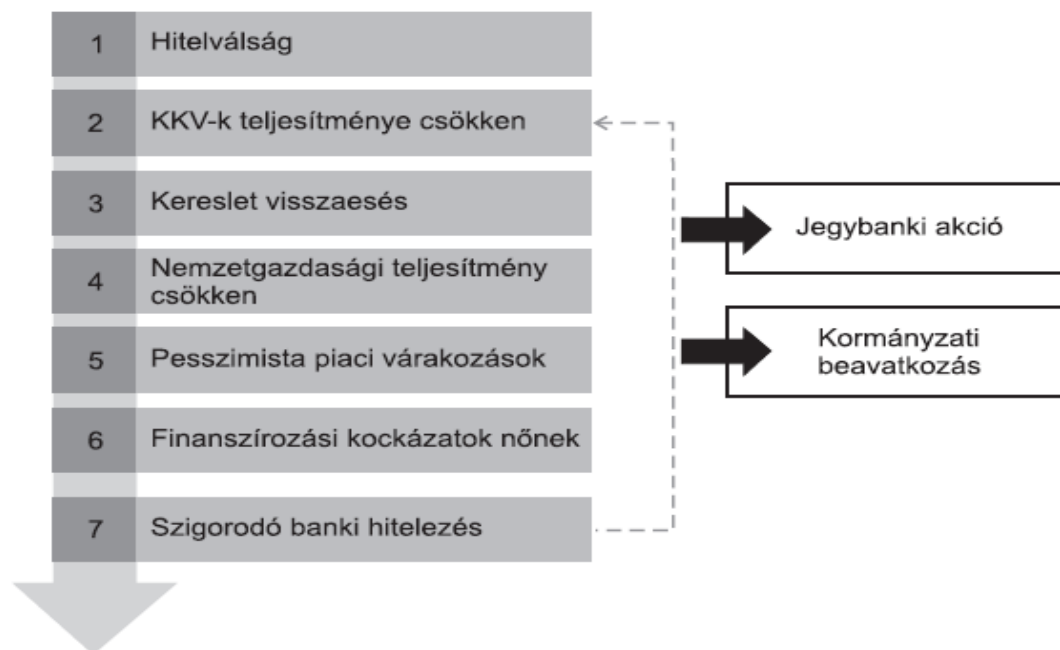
1 Hitelválság

2 KKV-k teljesítménye csökken

3 Kereslet visszaesés

4 Nemzetgazdasági teljesítmény csökken

5 Pesszimista piaci várakozások

6 Finanszírozási kockázatok nőnek

7 Szigorodó banki hitelezés

Jegybanki akció

Kormányzati beavatkozás